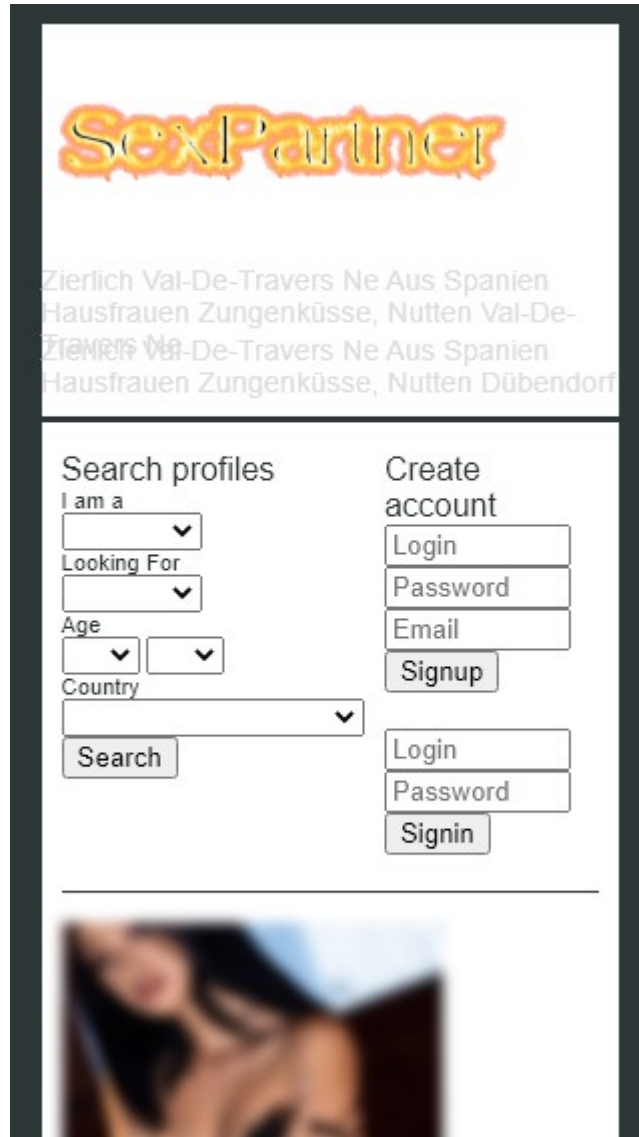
SexPartner

Zierlich Val-De-Travers Ne Aus Spanien Hausfrauen Zungenküsse, Nutten Val-De-Travers Ne

Zierlich Val-De-Travers Ne Aus Spanien Hausfrauen Zungenküsse, Nutten Dübendorf

Search profiles
I am a
Looking For
Age
Country
Search

Create account
Login
Password
Email
Signup

Login
Password
Signin